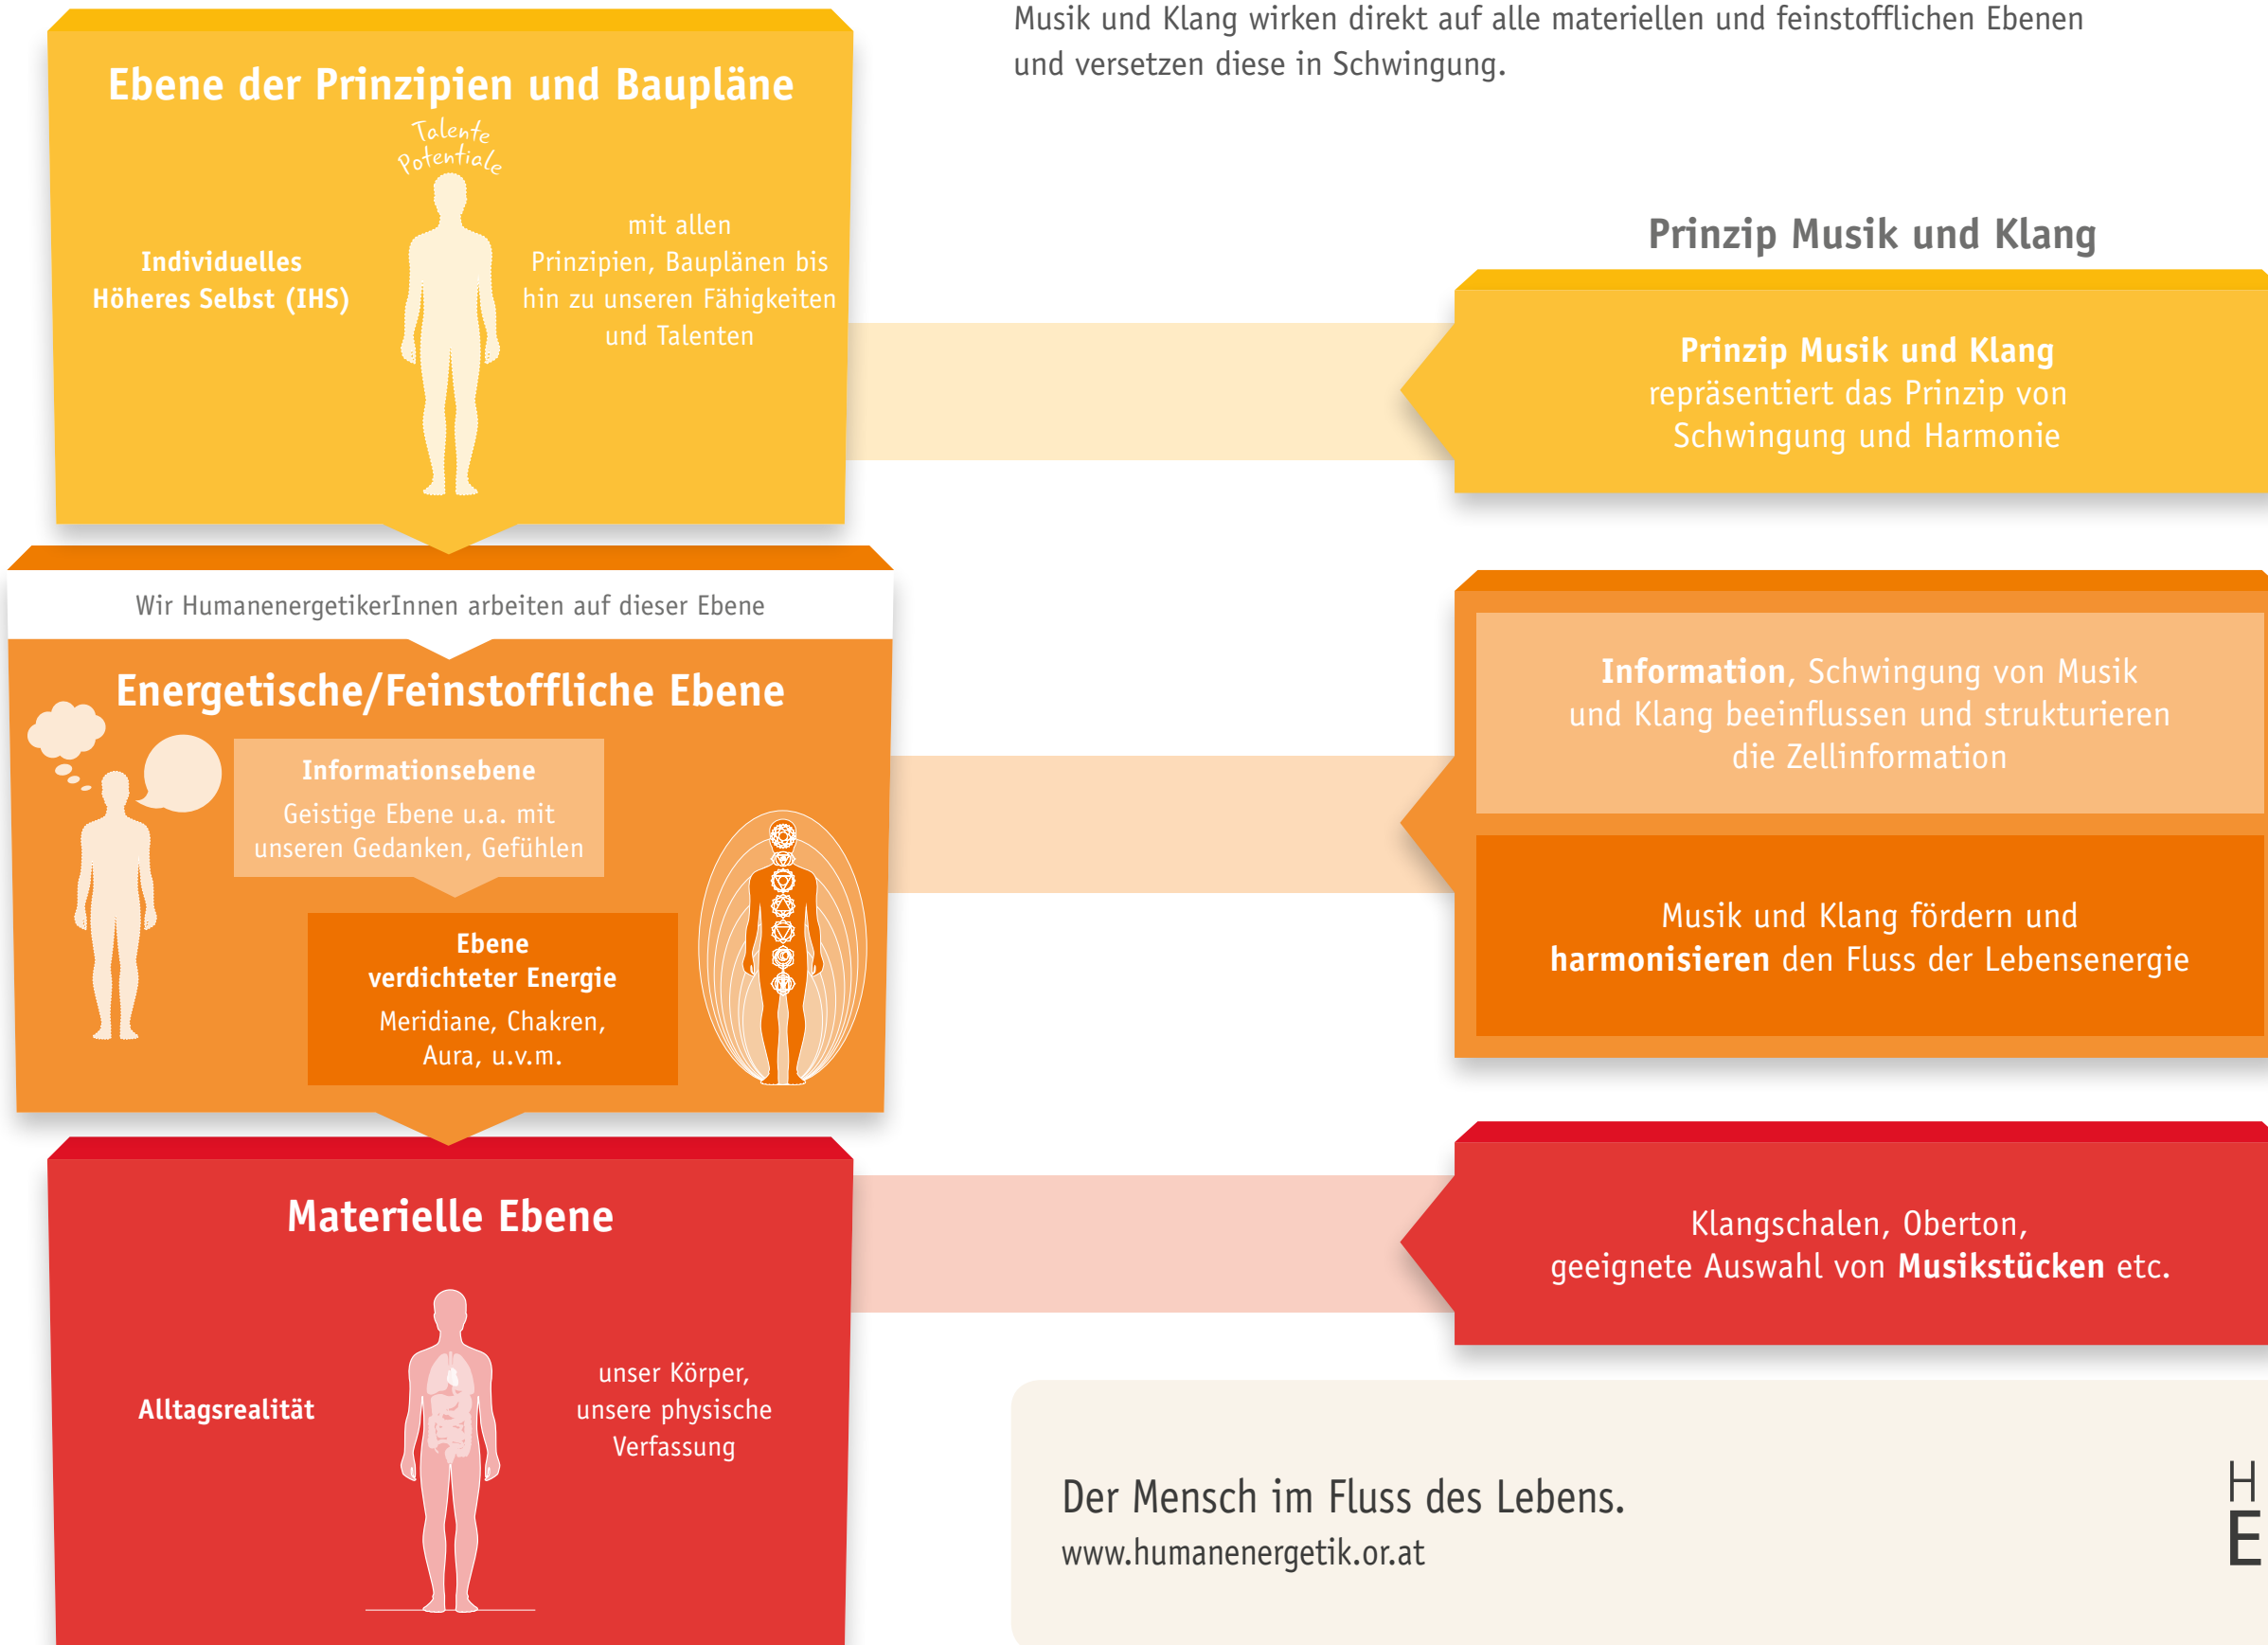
Ebene der Prinzipien und Baupläne

Talente
Potentiale

Individuelles Höheres Selbst (IHS)

mit allen Prinzipien, Bauplänen bis hin zu unseren Fähigkeiten und Talenten

Wir HumanenergetikerInnen arbeiten auf dieser Ebene

Energetische/Feinstoffliche Ebene

Informationsebene
Geistige Ebene u.a. mit unseren Gedanken, Gefühlen

Ebene verdichteter Energie
Meridiane, Chakren, Aura, u.v.m.

Materielle Ebene

Alltagsrealität

unser Körper, unsere physische Verfassung

Musik und Klang wirken direkt auf alle materiellen und feinstofflichen Ebenen und versetzen diese in Schwingung.

Prinzip Musik und Klang

Prinzip Musik und Klang repräsentiert das Prinzip von Schwingung und Harmonie

Information, Schwingung von Musik und Klang beeinflussen und strukturieren die Zellinformation

Musik und Klang fördern und harmonisieren den Fluss der Lebensenergie

Klangschalen, Oberton, geeignete Auswahl von Musikstücken etc.

Der Mensch im Fluss des Lebens.
www.humanenergetik.or.at

H
E